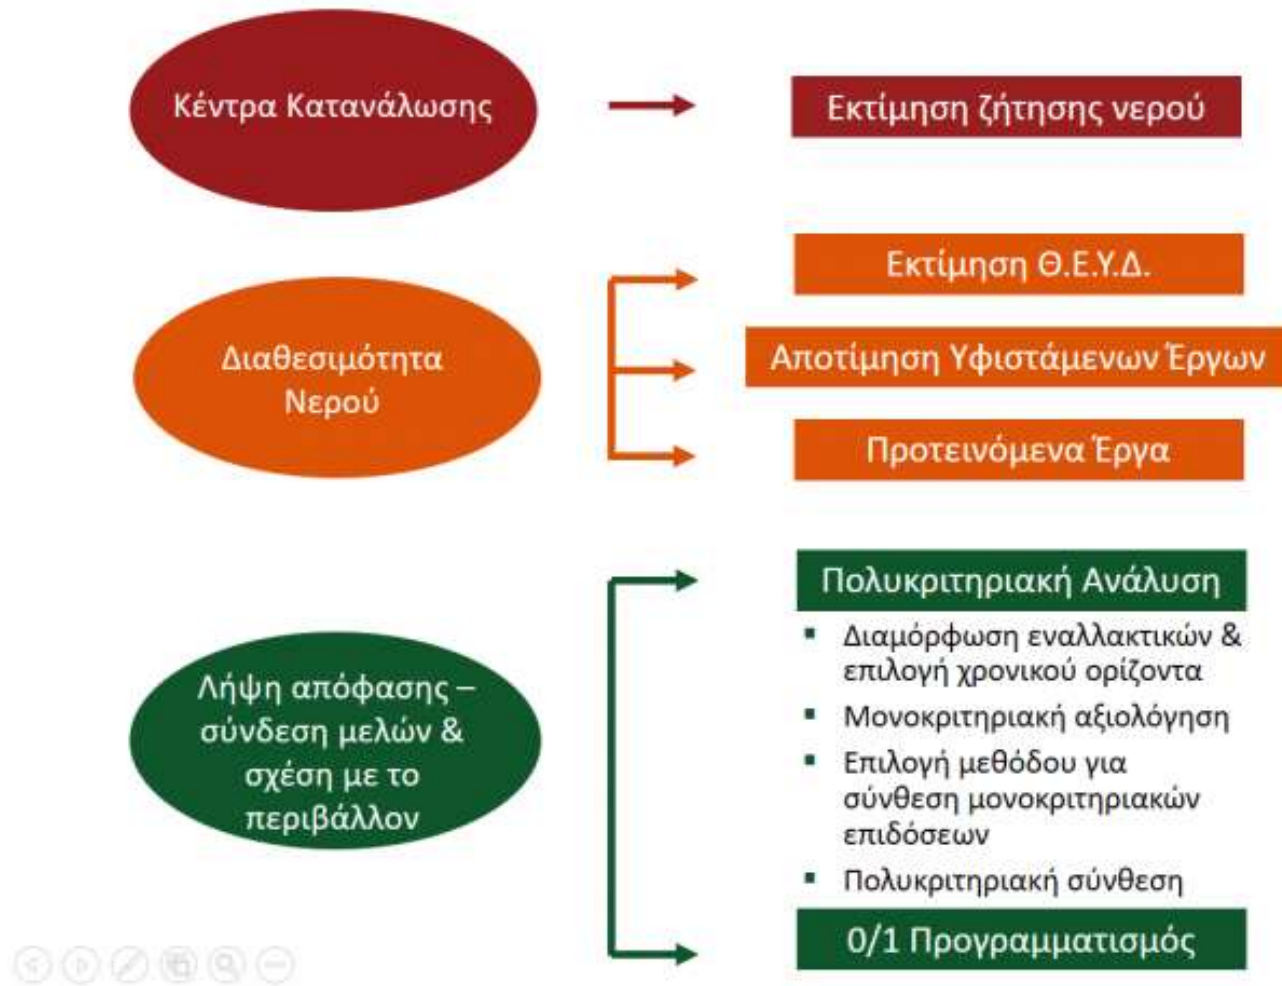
Κέντρα Κατανάλωσης

Εκτίμηση ζήτησης νερού

Διαθεσιμότητα Νερού

Εκτίμηση Θ.Ε.Υ.Δ.

Αποτίμηση Υφιστάμενων Έργων

Προτεινόμενα Έργα

Λήψη απόφασης – σύνδεση μελών & σχέση με το περιβάλλον

Πολυκριτηριακή Ανάλυση

▪ Διαμόρφωση εναλλακτικών & επιλογή χρονικού ορίζοντα
▪ Μονοκριτηριακή αξιολόγηση
▪ Επιλογή μεθόδου για σύνθεση μονοκριτηριακών επιδόσεων
▪ Πολυκριτηριακή σύνθεση

0/1 Προγραμματισμός